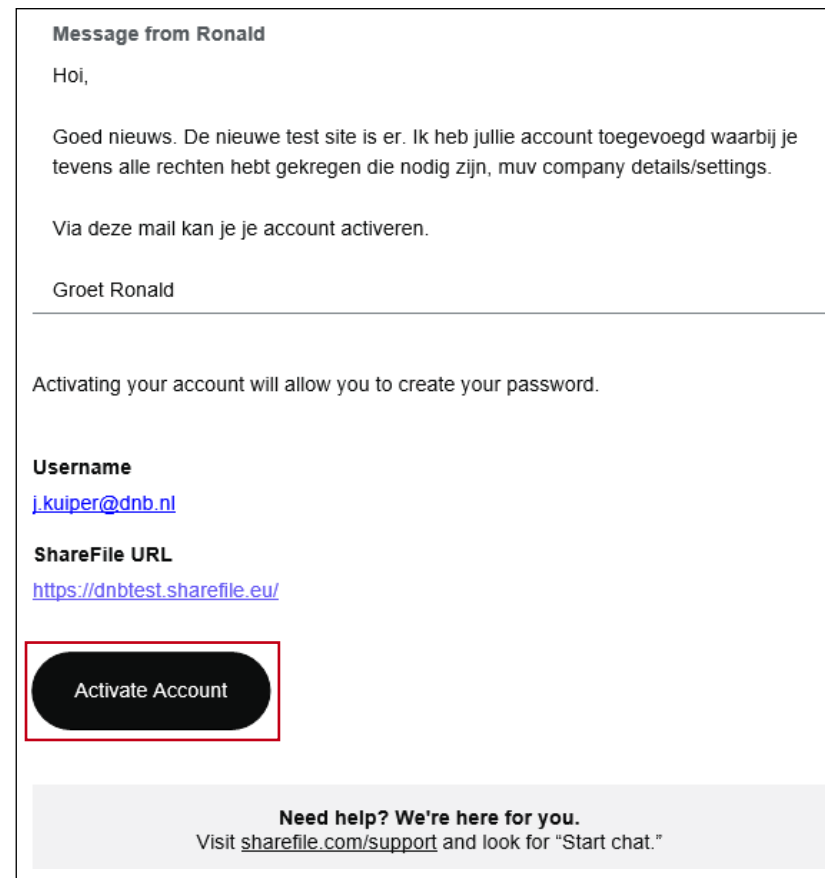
Message from Ronald

Hoi,

Goed nieuws. De nieuwe test site is er. Ik heb jullie account toegevoegd waarbij je tevens alle rechten hebt gekregen die nodig zijn, muv company details/settings.

Via deze mail kan je je account activeren.

Groet Ronald

Activating your account will allow you to create your password.

Username

j.kuiper@dnb.nl

ShareFile URL

https://dnbtest.sharefile.eu/

Activate Account

Need help? We're here for you.
Visit sharefile.com/support and look for "Start chat."